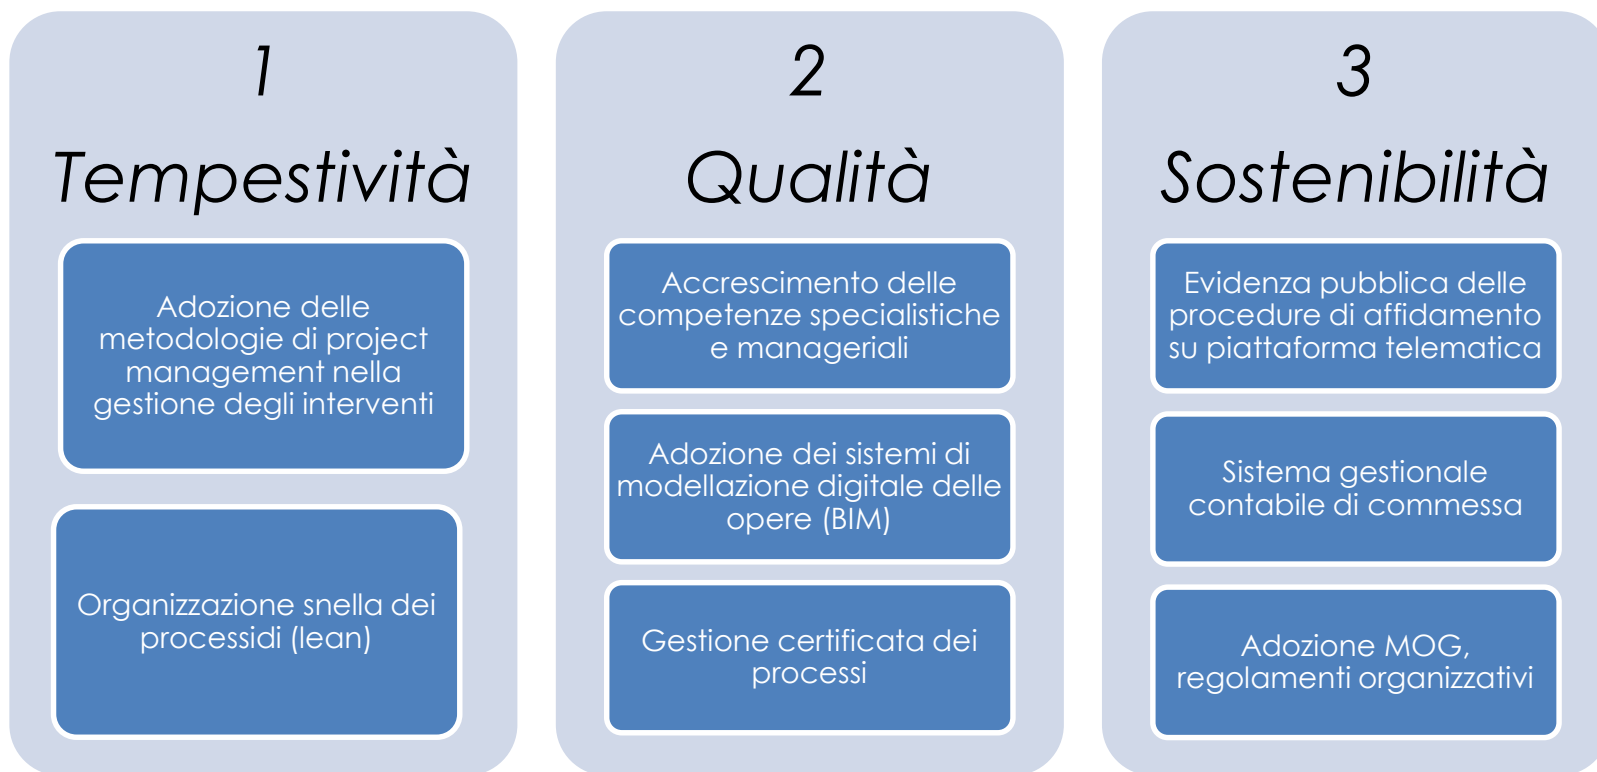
1

Tempestività

Adozione delle metodologie di project management nella gestione degli interventi

Organizzazione snella dei processidi (lean)

2

Qualità

Accrescimento delle competenze specialistiche e manageriali

Adozione dei sistemi di modellazione digitale delle opere (BIM)

Gestione certificata dei processi

3

Sostenibilità

Evidenza pubblica delle procedure di affidamento su piattaforma telematica

Sistema gestionale contabile di commessa

Adozione MOG, regolamenti organizzativi